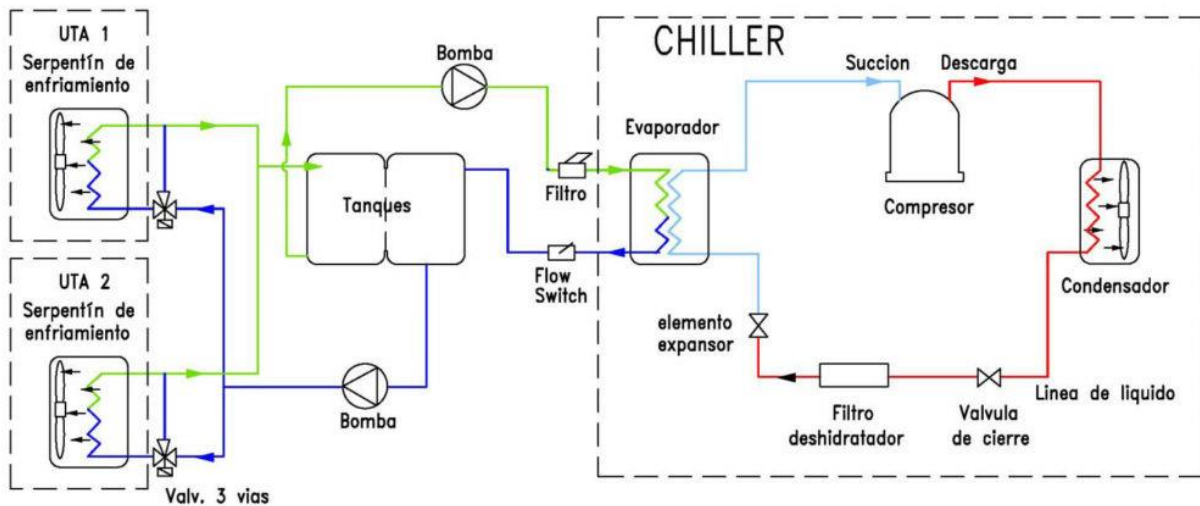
UTA 1
Serpentín de enfriamiento

UTA 2
Serpentín de enfriamiento

Valv. 3 vias

Bomba

Tanques

Bomba

Filtro

Flow Switch

CHILLER

Succion

Descarga

Evaporador

Compresor

Condensador

elemento expansor

Filtro deshidratador

Valvula de cierre

Linea de liquido